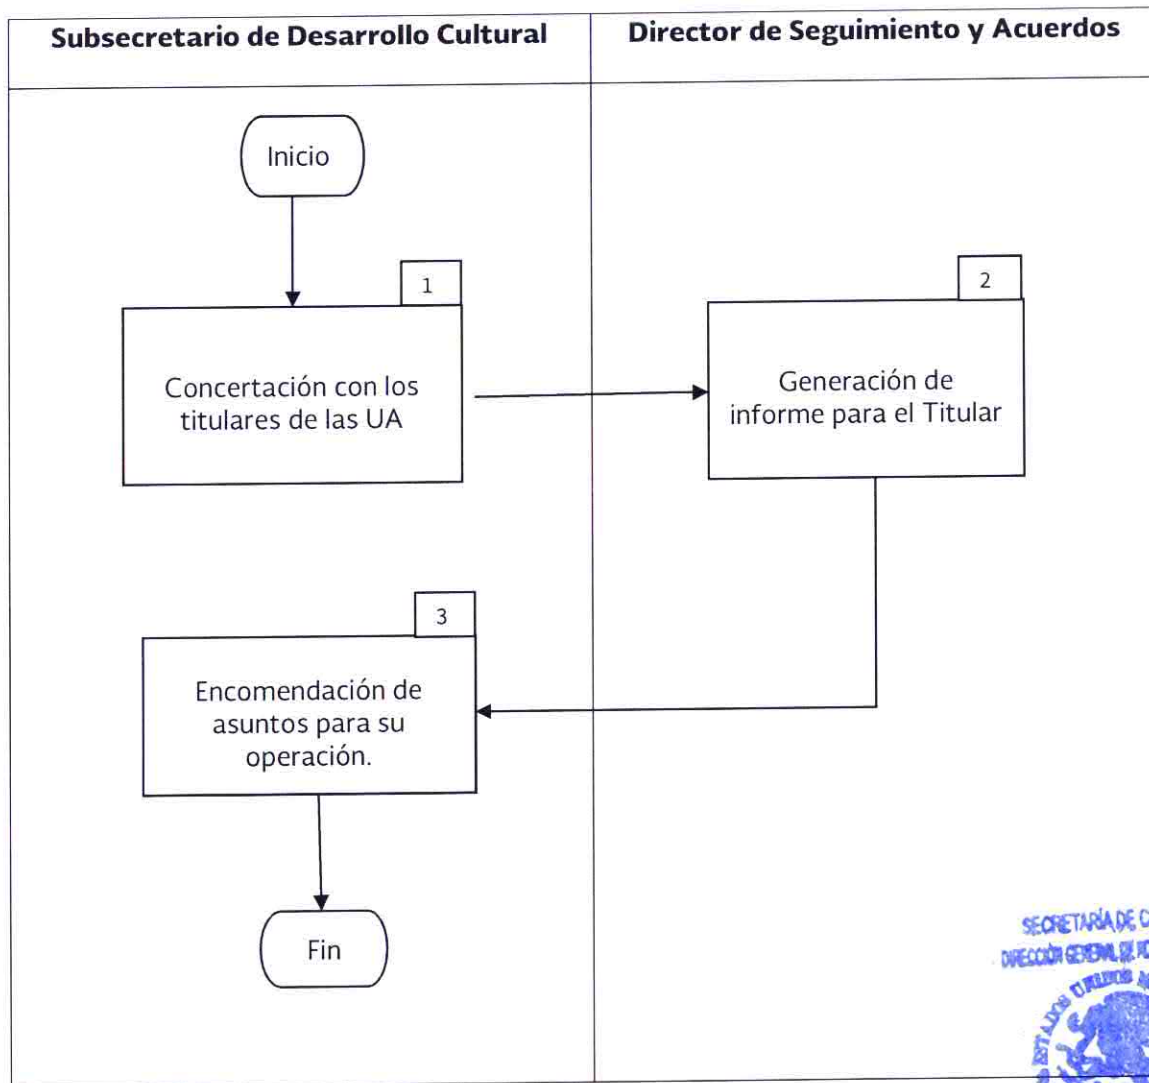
Subsecretario de Desarrollo Cultural

Director de Seguimiento y Acuerdos

Inicio

1

Concertación con los titulares de las UA

2

Generación de informe para el Titular

3

Encomendación de asuntos para su operación.

Fin

SECRETARÍA DE C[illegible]
DIRECCIÓN GENERAL DE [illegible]
ESTADOS UNIDOS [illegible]